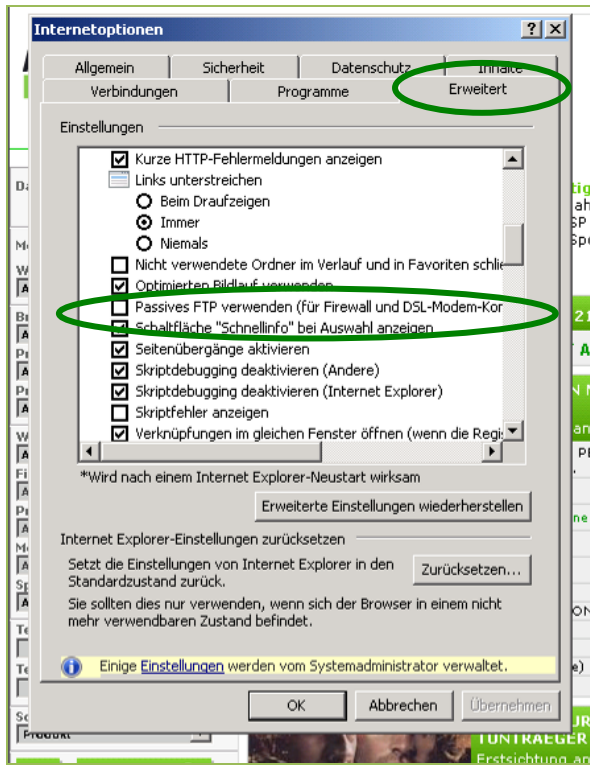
Internetoptionen

? X

Allgemein | Sicherheit | Datenschutz | Inhalte

Verbindungen | Programme | Erweitert

Einstellungen

Kurze HTTP-Fehlermeldungen anzeigen
Links unterstreichen
Beim Draufzeigen
Immer
Niemals
Nicht verwendete Ordner im Verlauf und in Favoriten schlie
Optimierten Bildlauf verwenden
Passives FTP verwenden (für Firewall und DSL-Modem-Kor
Schaltfläche "Schnellinfo" bei Auswahl anzeigen
Seitenübergänge aktivieren
Skriptdebugging deaktivieren (Andere)
Skriptdebugging deaktivieren (Internet Explorer)
Skriptfehler anzeigen
Verknüpfungen im gleichen Fenster öffnen (wenn die Regi

*Wird nach einem Internet Explorer-Neustart wirksam

Erweiterte Einstellungen wiederherstellen

Internet Explorer-Einstellungen zurücksetzen

Setzt die Einstellungen von Internet Explorer in den Standardzustand zurück.

Zurücksetzen...

Sie sollten dies nur verwenden, wenn sich der Browser in einem nicht mehr verwendbaren Zustand befindet.

Einige Einstellungen werden vom Systemadministrator verwaltet.

OK | Abbrechen | Übernehmen

TUNTRAEGER
Erstsichtung an